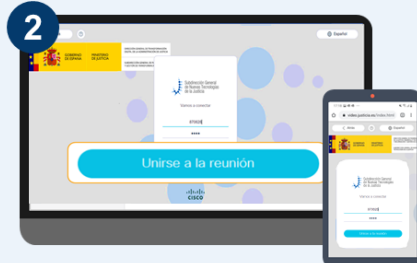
2

Español

GOBIERNO DE ESPAÑA MINISTERIO DE JUSTICIA

Subdirección General de Nuevas Tecnologías de la Justicia

Vamos a conectar

Unirse a la reunión

CISCO

Subdirección General de Nuevas Tecnologías de la Justicia

Vamos a conectar

Unirse a la reunión